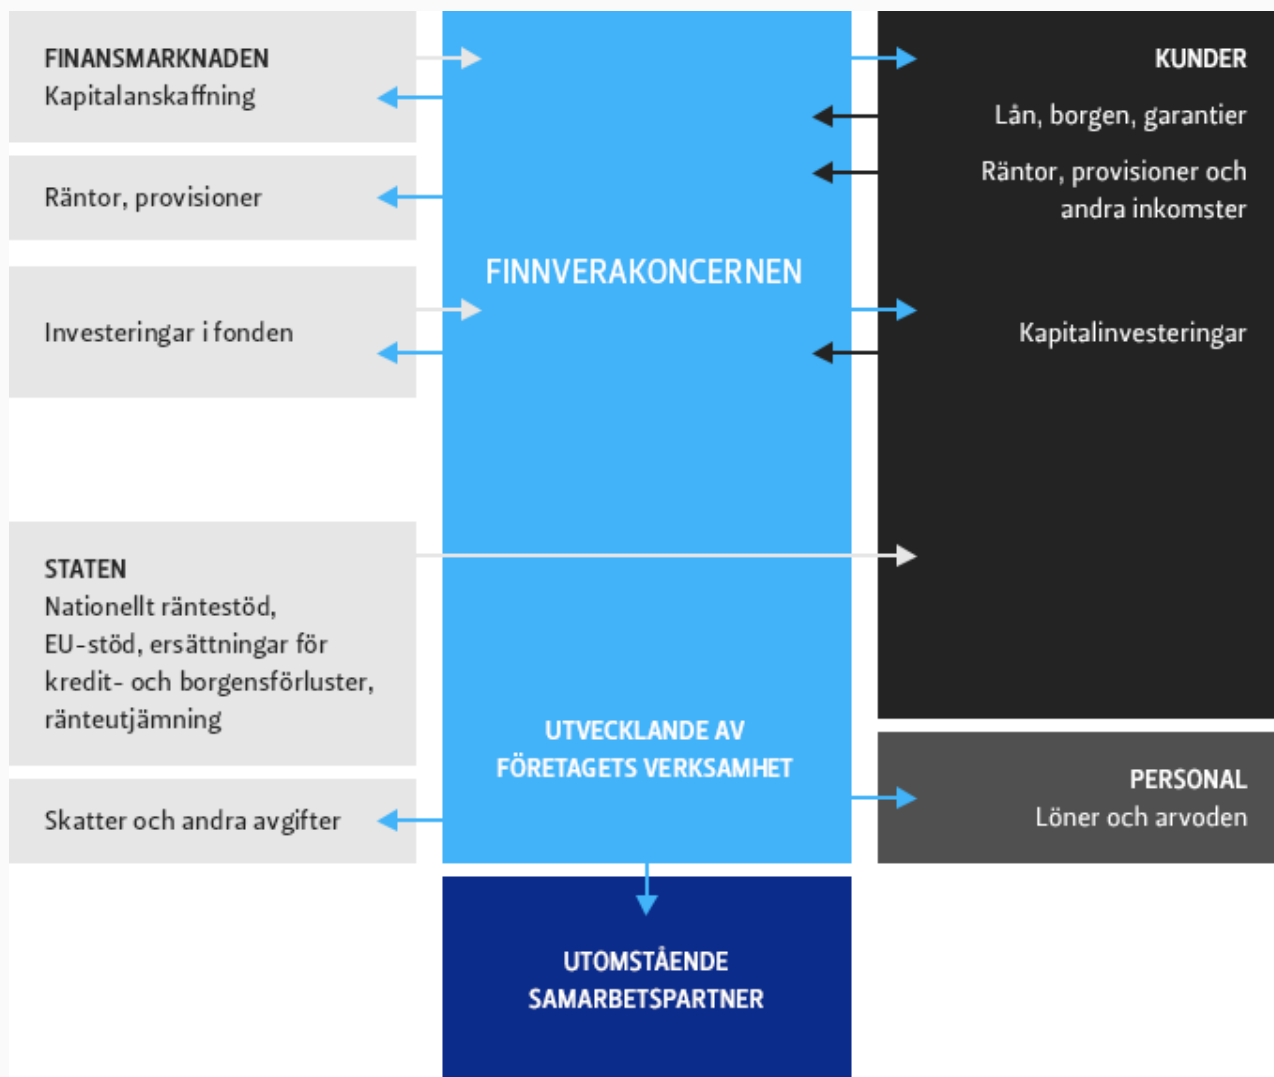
FINANSMARKNADEN
Kapitalanskaffning

Räntor, provisioner

Investeringar i fonden

STATEN
Nationellt räntestöd, EU-stöd, ersättningar för kredit- och borgensförluster, ränteutjämning

Skatter och andra avgifter

FINNVERAKONCERNEN

UTVECKLANDE AV FÖRETAGETS VERKSAMHET

UTOMSTÅENDE SAMARBETSPARTNER

KUNDER
Lån, borgen, garantier
Räntor, provisioner och andra inkomster
Kapitalinvesteringar

PERSONAL
Löner och arvoden